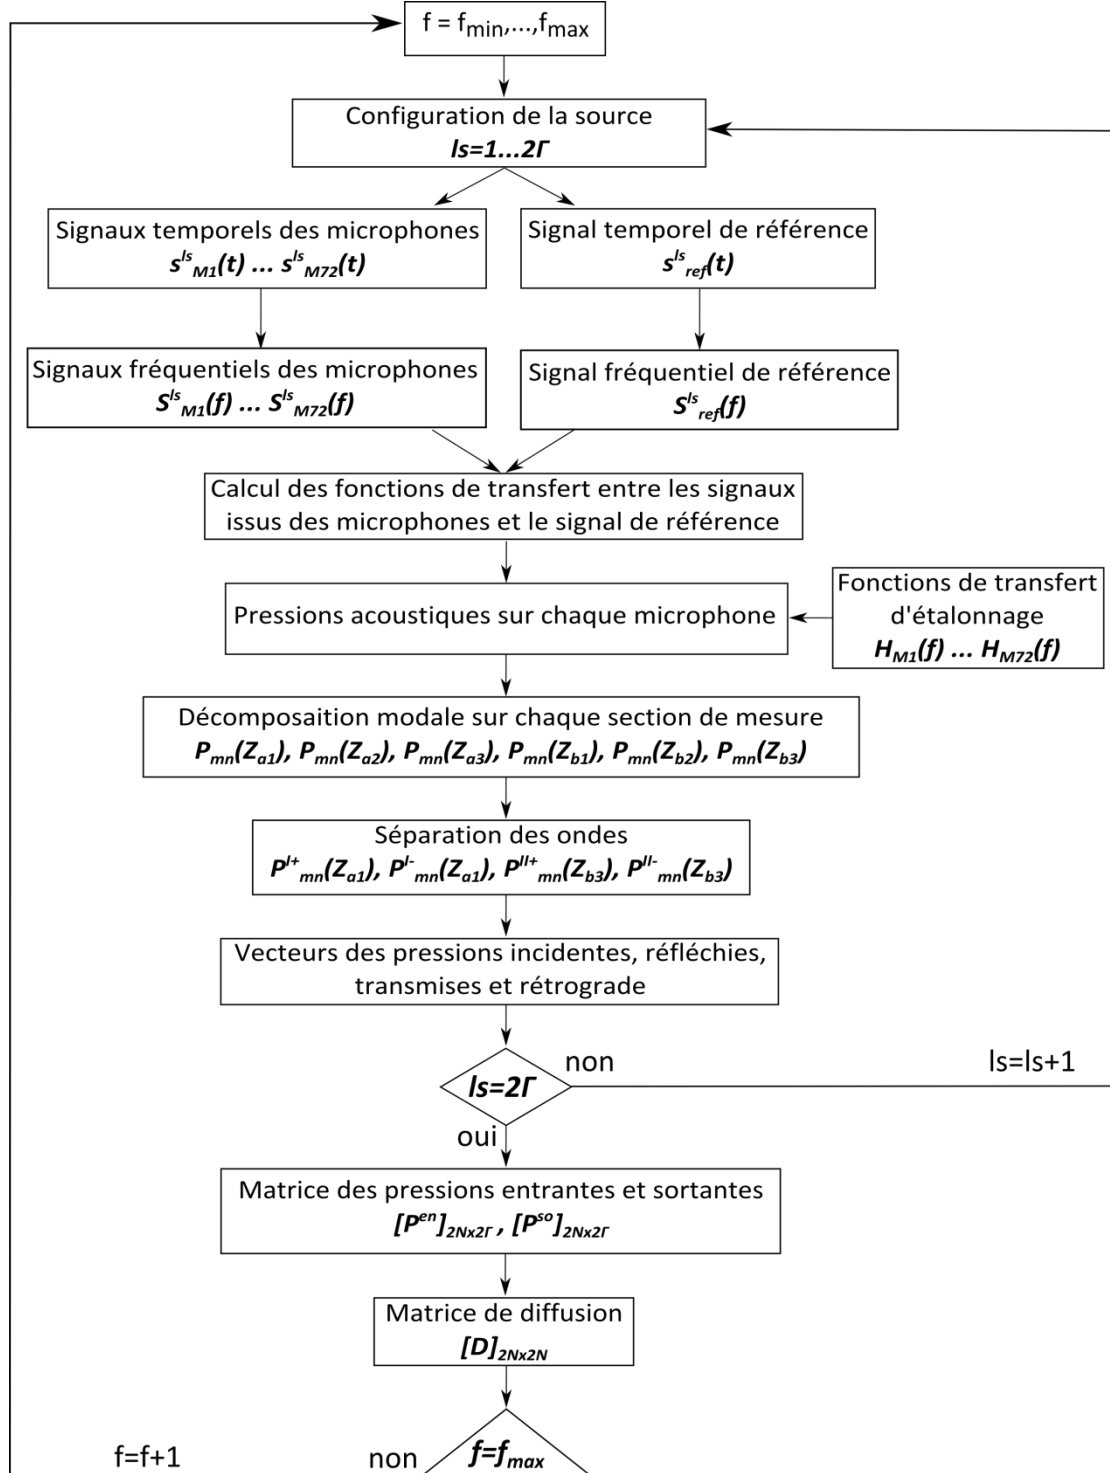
$f = f_{min},\ldots,f_{max}$

Configuration de la source
$ls=1\ldots2\Gamma$

Signaux temporels des microphones
$s^{ls}_{M1}(t) \ldots s^{ls}_{M72}(t)$

Signal temporel de référence
$s^{ls}_{ref}(t)$

Signaux fréquentiels des microphones
$S^{ls}_{M1}(f) \ldots S^{ls}_{M72}(f)$

Signal fréquentiel de référence
$S^{ls}_{ref}(f)$

Calcul des fonctions de transfert entre les signaux issus des microphones et le signal de référence

Pressions acoustiques sur chaque microphone

Fonctions de transfert d'étalonnage
$H_{M1}(f) \ldots H_{M72}(f)$

Décompósaition modale sur chaque section de mesure
$P_{mn}(Z_{a1}), P_{mn}(Z_{a2}), P_{mn}(Z_{a3}), P_{mn}(Z_{b1}), P_{mn}(Z_{b2}), P_{mn}(Z_{b3})$

Séparation des ondes
$P^{I+}_{mn}(Z_{a1}), P^{I-}_{mn}(Z_{a1}), P^{II+}_{mn}(Z_{b3}), P^{II-}_{mn}(Z_{b3})$

Vecteurs des pressions incidentes, réfléchies, transmises et rétrograde

$ls=2\Gamma$

non

ls=ls+1

oui

Matrice des pressions entrantes et sortantes
$[P^{en}]_{2Nx2\Gamma}, [P^{so}]_{2Nx2\Gamma}$

Matrice de diffusion
$[D]_{2Nx2N}$

f=f+1

non

$f=f_{max}$